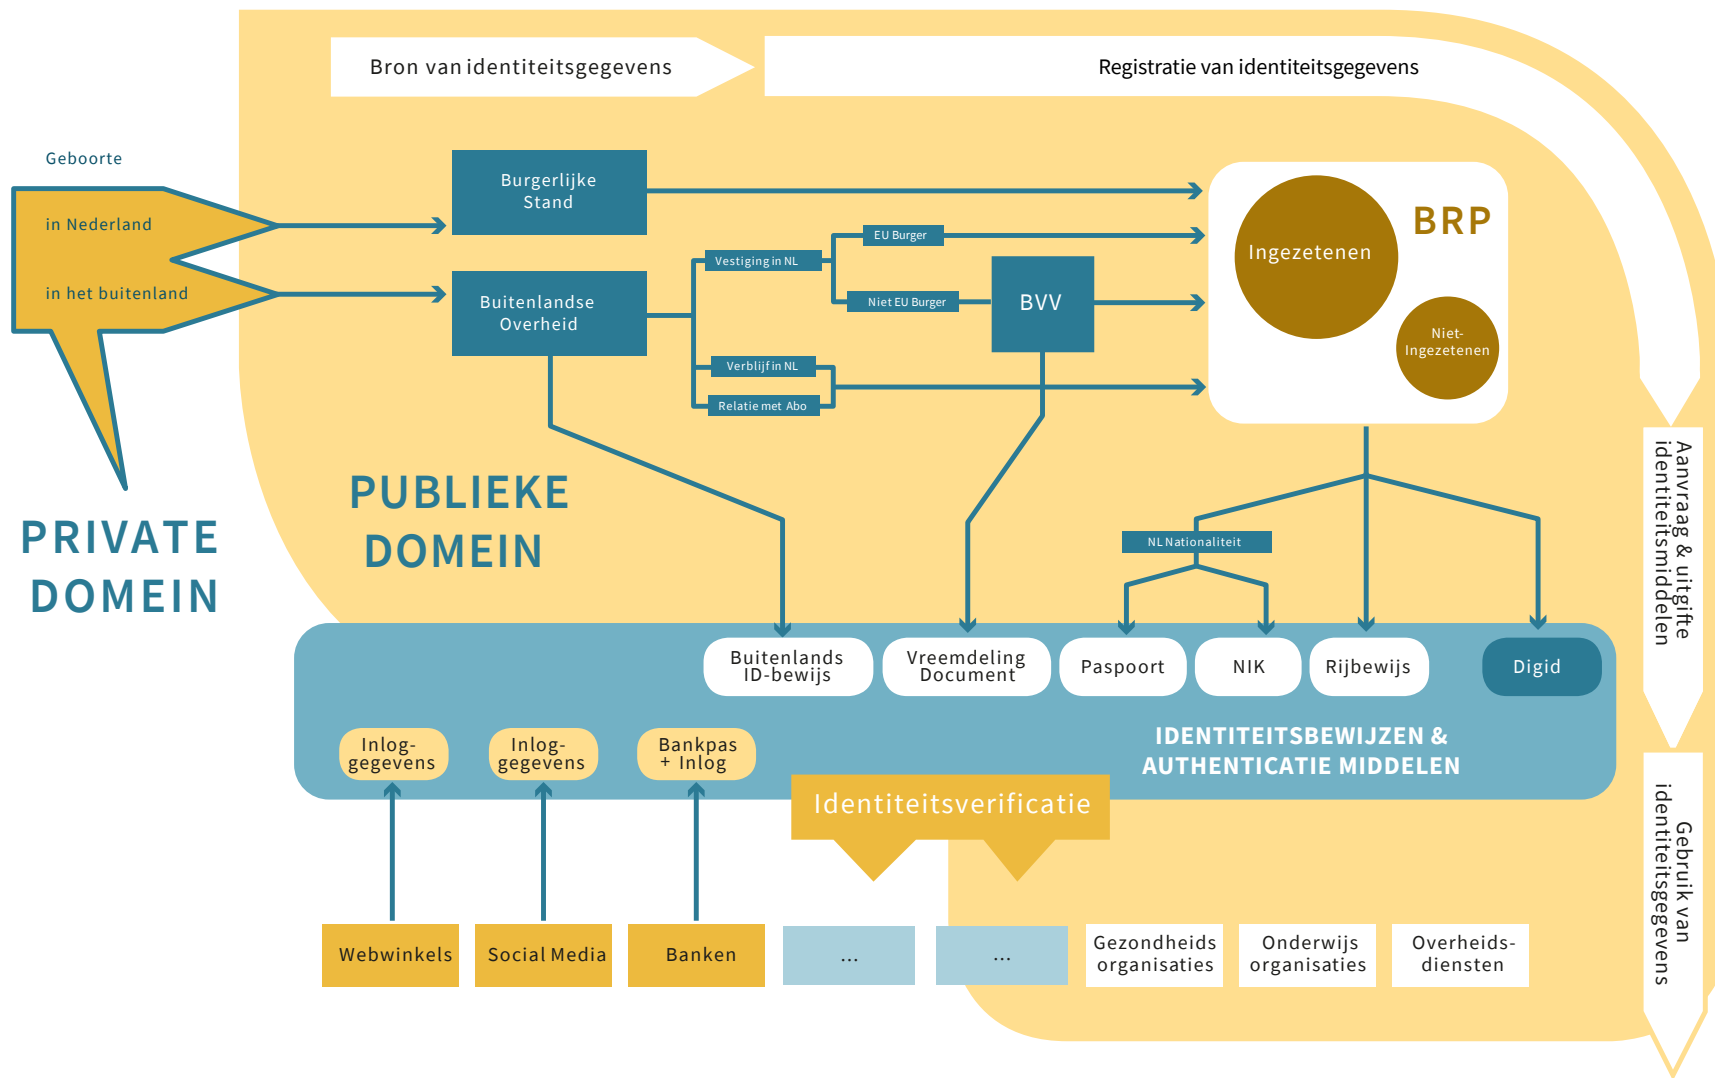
Bron van identiteitsgegevens

Registratie van identiteitsgegevens

Geboorte

in Nederland

in het buitenland

Burgerlijke Stand

Buitenlandse Overheid

Vestiging in NL

EU Burger

Niet EU Burger

BVV

Verblijf in NL

Relatie met Abo

BRP

Ingezetenen

Niet-Ingezetenen

PRIVATE DOMEIN

PUBLIEKE DOMEIN

NL Nationaliteit

Aanvraag & uitgifte identiteitsmiddelen

Buitenlands ID-bewijs

Vreemdeling Document

Paspoort

NIK

Rijbewijs

Digid

Inlog-gegevens

Inlog-gegevens

Bankpas + Inlog

IDENTITEITSBEWIJZEN & AUTHENTICATIE MIDDELEN

Identiteitsverificatie

Gebruik van identiteitsgegevens

Webwinkels

Social Media

Banken

...

...

Gezondheids organisaties

Onderwijs organisaties

Overheids-diensten